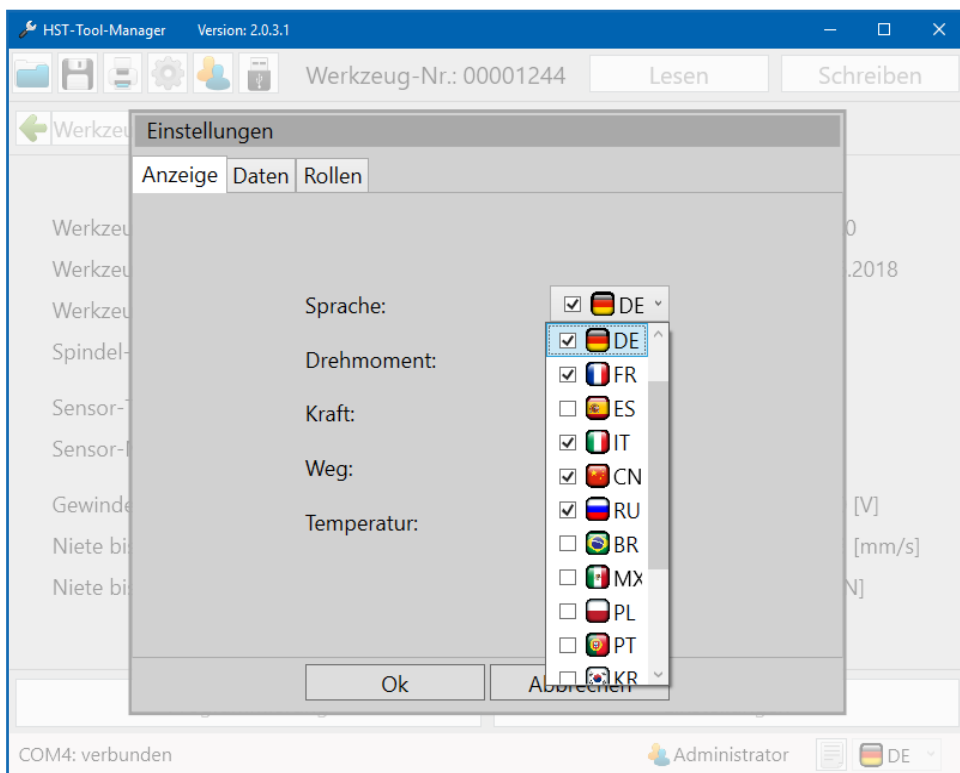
HST-Tool-Manager Version: 2.0.3.1

Werkzeug-Nr.: 00001244 Lesen Schreiben

Werkzeu

Einstellungen

Anzeige Daten Rollen

Werkzeu 0
Werkzeu .2018
Werkzeu
Spindel-

Sensor-
Sensor-

Gewinde [V]
Niete bi [mm/s]
Niete bi N]

Sprache: ☑ DE
Drehmoment:
Kraft:
Weg:
Temperatur:

☑ DE
☑ FR
☐ ES
☑ IT
☑ CN
☑ RU
☐ BR
☐ MX
☐ PL
☐ PT
☐ KR

Ok Abbrechen

COM4: verbunden Administrator DE